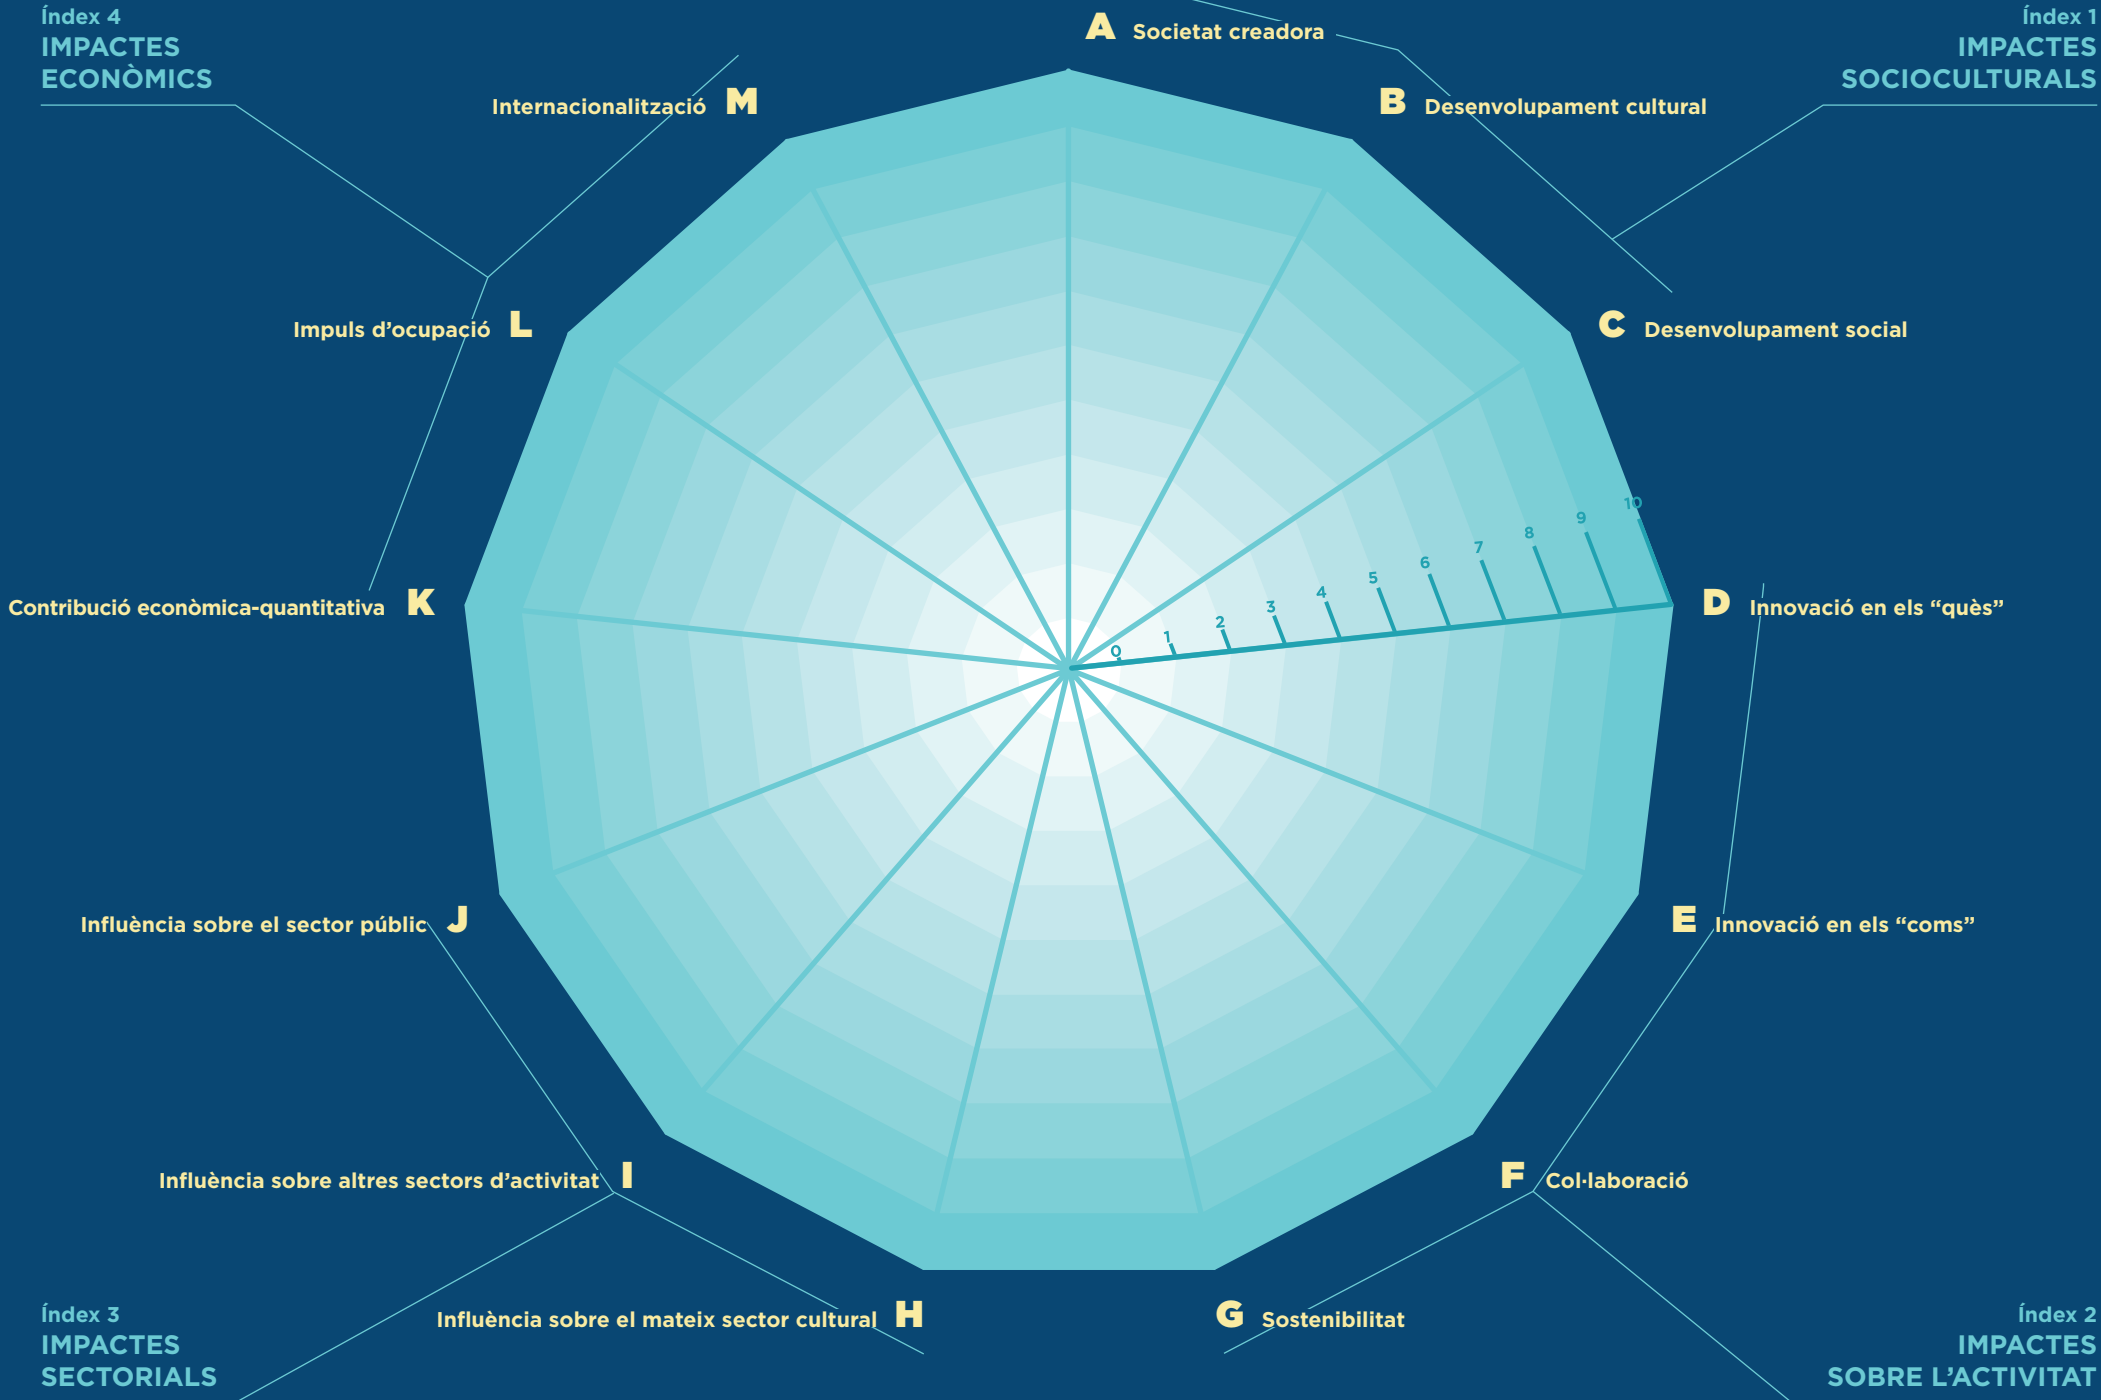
Índex 4
IMPACTES
ECONÒMICS

A Societat creadora

Índex 1
IMPACTES
SOCIOCULTURALS

Internacionalització M

B Desenvolupament cultural

C Desenvolupament social

Impuls d'ocupació L

Contribució econòmica-quantitativa K

D Innovació en els "quès"

0 1 2 3 4 5 6 7 8 9 10

Influència sobre el sector públic J

E Innovació en els "coms"

Influència sobre altres sectors d'activitat I

F Col·laboració

Índex 3
IMPACTES
SECTORIALS

Influència sobre el mateix sector cultural H

G Sostenibilitat

Índex 2
IMPACTES
SOBRE L'ACTIVITAT